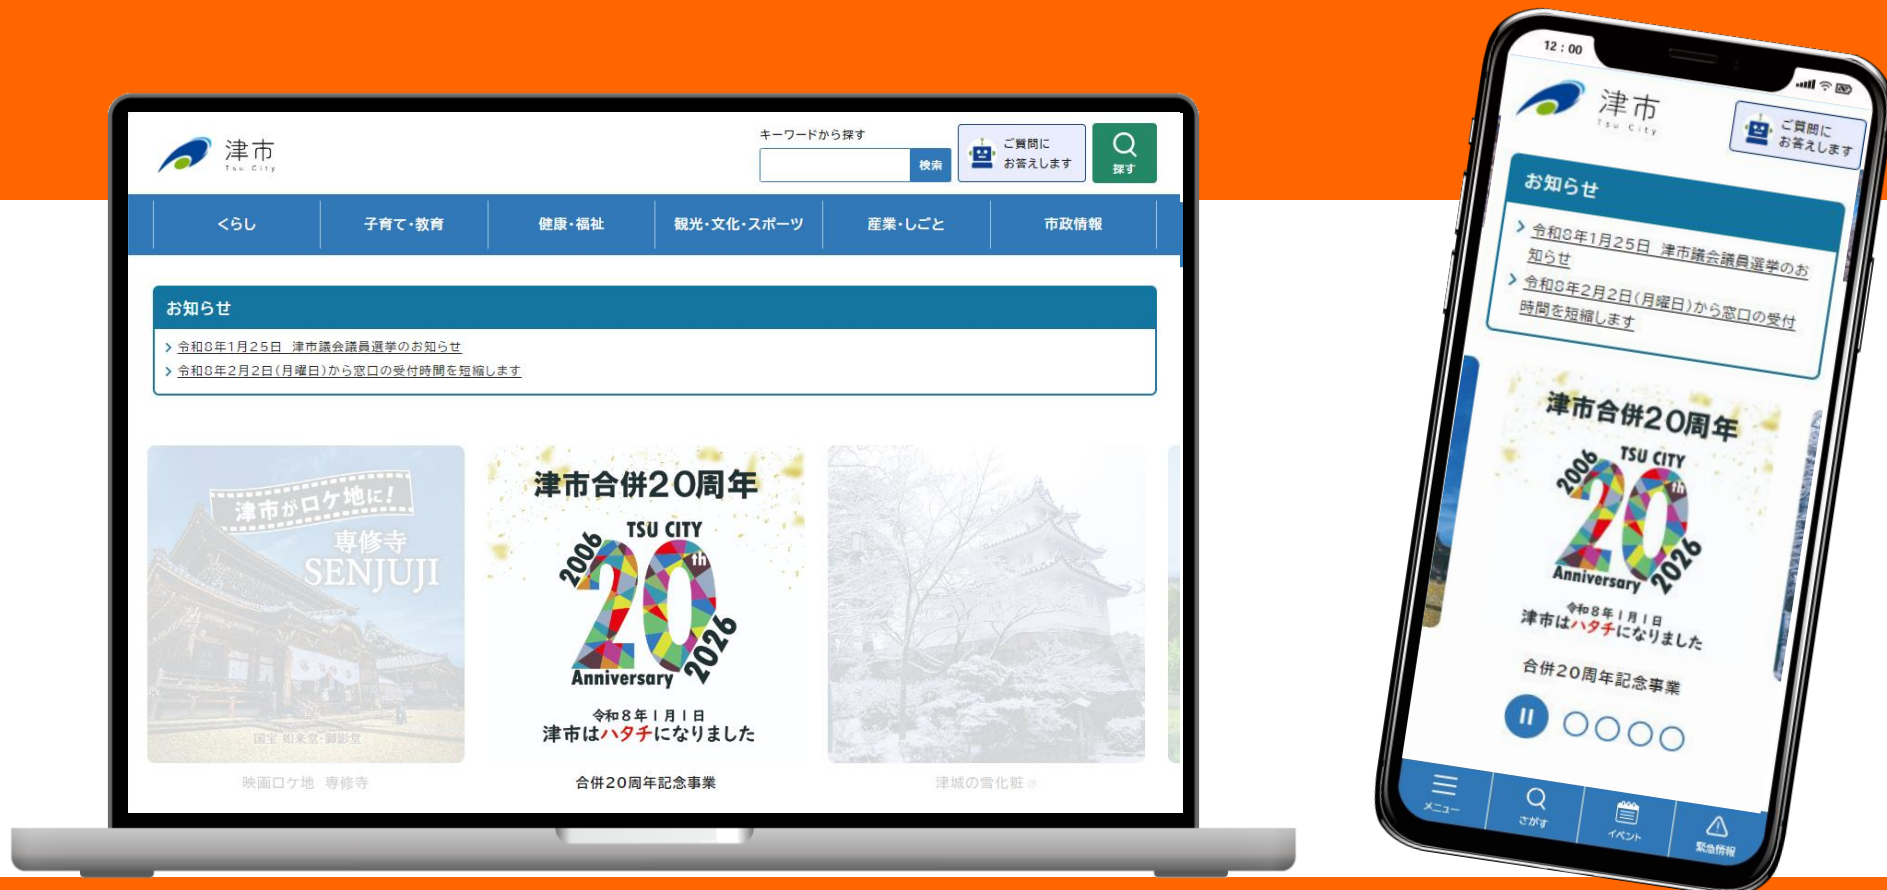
津市
Tsu City

キーワードから探す
検索
ご質問にお答えします
探す

くらし
子育て・教育
健康・福祉
観光・文化・スポーツ
産業・しごと
市政情報

お知らせ
令和8年1月25日 津市議会議員選挙のお知らせ
令和8年2月2日(月曜日)から窓口の受付時間を短縮します

津市がロケ地に!
専修寺
SENJUJI
国宝 如来堂・御影堂
映画ロケ地 専修寺

津市合併20周年
TSU CITY
2006
20th
2026
Anniversary
令和8年1月1日
津市はハタチになりました
合併20周年記念事業

津城の雪化粧

12:00
津市
Tsu City
ご質問にお答えします
お知らせ
令和8年1月25日 津市議会議員選挙のお知らせ
令和8年2月2日(月曜日)から窓口の受付時間を短縮します
津市合併20周年
TSU CITY
2006
20th
2026
Anniversary
令和8年1月1日
津市はハタチになりました
合併20周年記念事業
メニュー
さがす
イベント
緊急情報